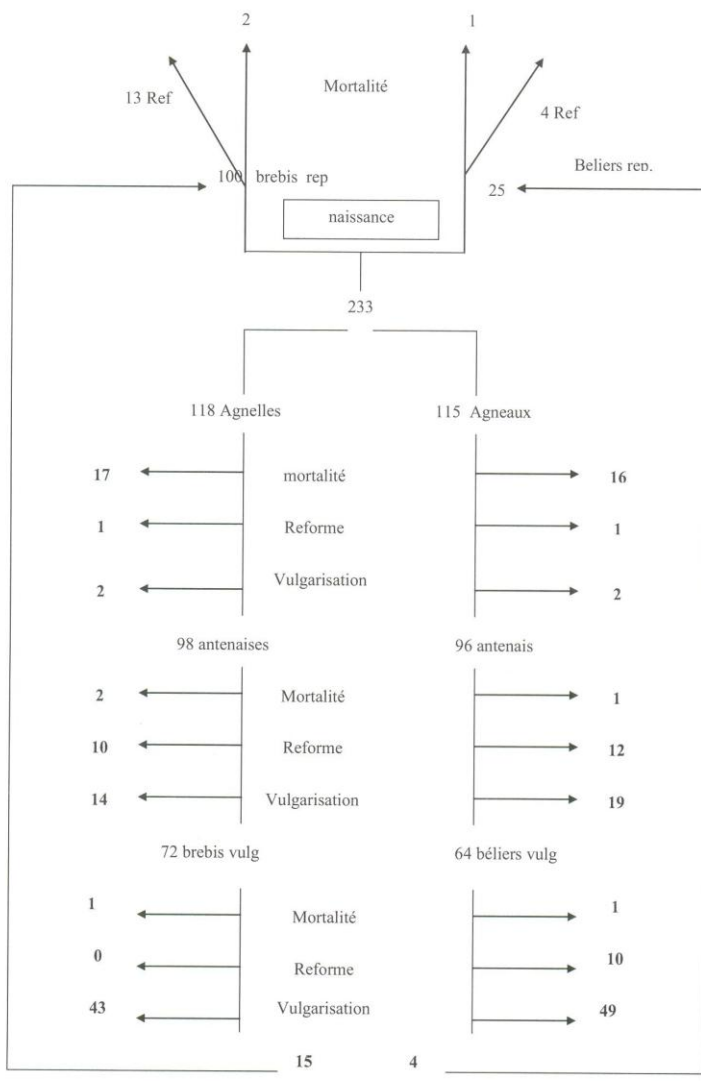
2

1

Mortalité

13 Ref

4 Ref

100 brebis rep

Beliers rep.

25

naissance

233

118 Agnelles

115 Agneaux

17

mortalité

16

1

Reforme

1

2

Vulgarisation

2

98 antenaises

96 antenais

2

Mortalité

1

10

Reforme

12

14

Vulgarisation

19

72 brebis vulg

64 béliers vulg

1

Mortalité

1

0

Reforme

10

43

Vulgarisation

49

15

4